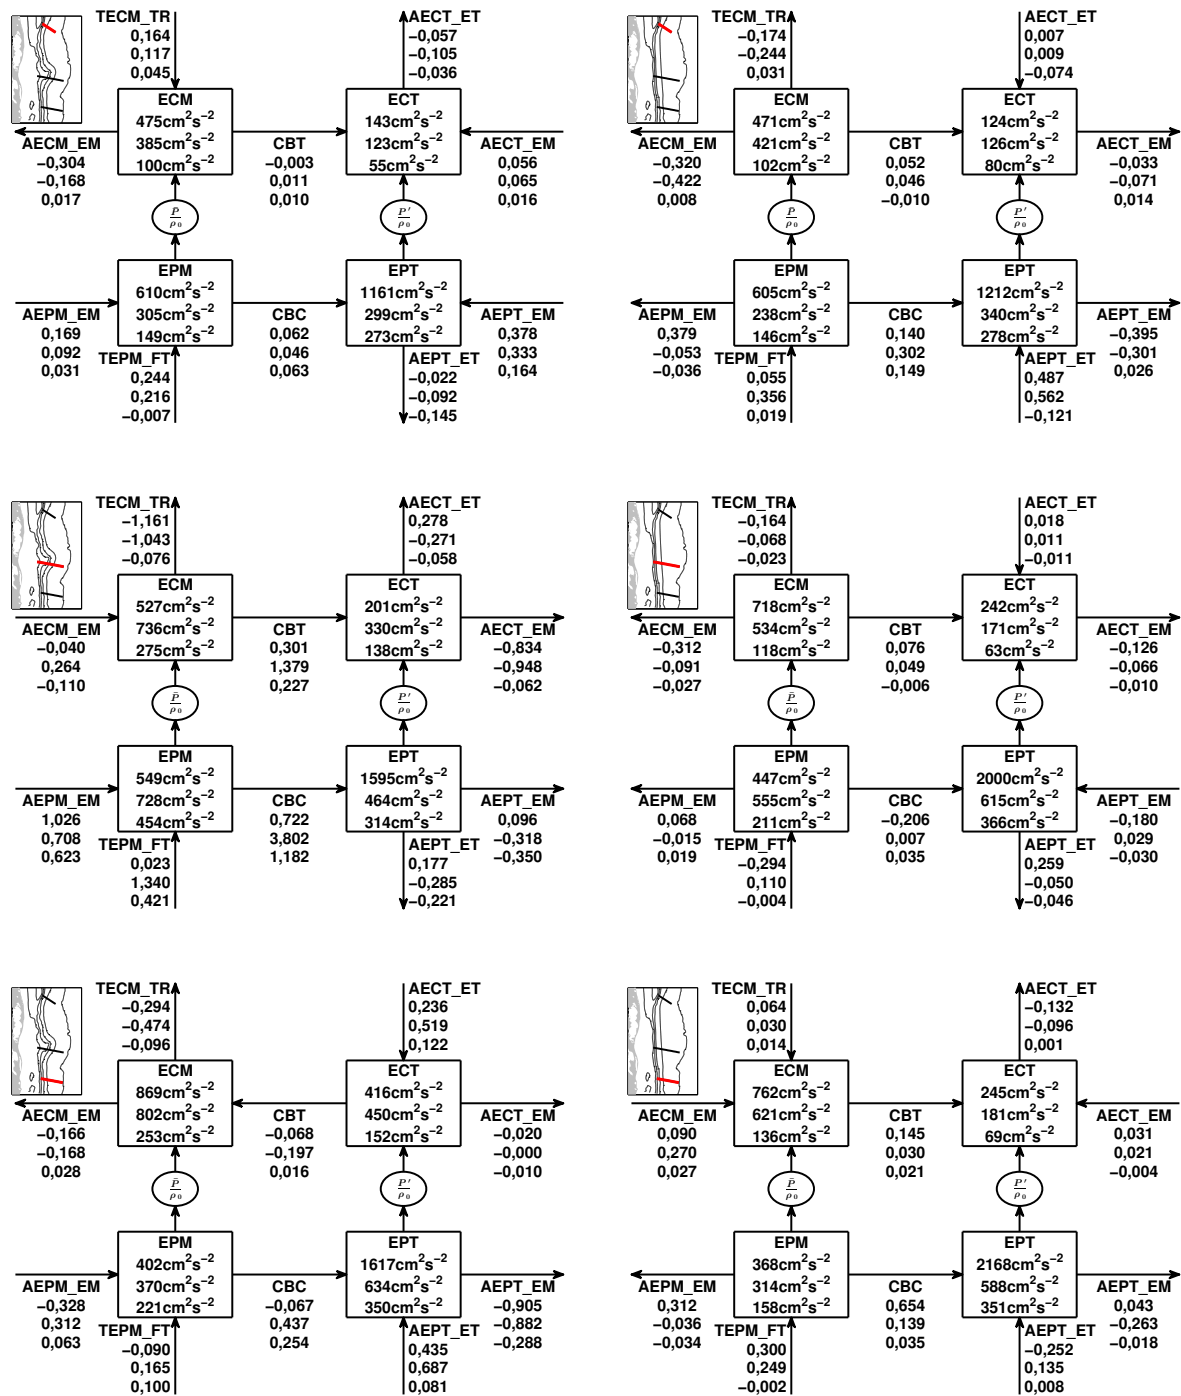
TECM_TR
0,164
0,117
0,045

AECT_ET
−0,057
−0,105
−0,036

ECM
475cm$^2$s$^{-2}$
385cm$^2$s$^{-2}$
100cm$^2$s$^{-2}$

ECT
143cm$^2$s$^{-2}$
123cm$^2$s$^{-2}$
55cm$^2$s$^{-2}$

AECM_EM
−0,304
−0,168
0,017

CBT
−0,003
0,011
0,010

AECT_EM
0,056
0,065
0,016

$\frac{\bar{P}}{\rho_0}$

$\frac{P'}{\rho_0}$

EPM
610cm$^2$s$^{-2}$
305cm$^2$s$^{-2}$
149cm$^2$s$^{-2}$

EPT
1161cm$^2$s$^{-2}$
299cm$^2$s$^{-2}$
273cm$^2$s$^{-2}$

AEPM_EM
0,169
0,092
0,031

CBC
0,062
0,046
0,063

AEPT_EM
0,378
0,333
0,164

TEPM_FT
0,244
0,216
−0,007

AEPT_ET
−0,022
−0,092
−0,145

TECM_TR
−0,174
−0,244
0,031

AECT_ET
0,007
0,009
−0,074

ECM
471cm$^2$s$^{-2}$
421cm$^2$s$^{-2}$
102cm$^2$s$^{-2}$

ECT
124cm$^2$s$^{-2}$
126cm$^2$s$^{-2}$
80cm$^2$s$^{-2}$

AECM_EM
−0,320
−0,422
0,008

CBT
0,052
0,046
−0,010

AECT_EM
−0,033
−0,071
0,014

$\frac{\bar{P}}{\rho_0}$

$\frac{P'}{\rho_0}$

EPM
605cm$^2$s$^{-2}$
238cm$^2$s$^{-2}$
146cm$^2$s$^{-2}$

EPT
1212cm$^2$s$^{-2}$
340cm$^2$s$^{-2}$
278cm$^2$s$^{-2}$

AEPM_EM
0,379
−0,053
−0,036

CBC
0,140
0,302
0,149

AEPT_EM
−0,395
−0,301
0,026

TEPM_FT
0,055
0,356
0,019

AEPT_ET
0,487
0,562
−0,121

TECM_TR
−1,161
−1,043
−0,076

AECT_ET
0,278
−0,271
−0,058

ECM
527cm$^2$s$^{-2}$
736cm$^2$s$^{-2}$
275cm$^2$s$^{-2}$

ECT
201cm$^2$s$^{-2}$
330cm$^2$s$^{-2}$
138cm$^2$s$^{-2}$

AECM_EM
−0,040
0,264
−0,110

CBT
0,301
1,379
0,227

AECT_EM
−0,834
−0,948
−0,062

$\frac{\bar{P}}{\rho_0}$

$\frac{P'}{\rho_0}$

EPM
549cm$^2$s$^{-2}$
728cm$^2$s$^{-2}$
454cm$^2$s$^{-2}$

EPT
1595cm$^2$s$^{-2}$
464cm$^2$s$^{-2}$
314cm$^2$s$^{-2}$

AEPM_EM
1,026
0,708
0,623

CBC
0,722
3,802
1,182

AEPT_EM
0,096
−0,318
−0,350

TEPM_FT
0,023
1,340
0,421

AEPT_ET
0,177
−0,285
−0,221

TECM_TR
−0,164
−0,068
−0,023

AECT_ET
0,018
0,011
−0,011

ECM
718cm$^2$s$^{-2}$
534cm$^2$s$^{-2}$
118cm$^2$s$^{-2}$

ECT
242cm$^2$s$^{-2}$
171cm$^2$s$^{-2}$
63cm$^2$s$^{-2}$

AECM_EM
−0,312
−0,091
−0,027

CBT
0,076
0,049
−0,006

AECT_EM
−0,126
−0,066
−0,010

$\frac{\bar{P}}{\rho_0}$

$\frac{P'}{\rho_0}$

EPM
447cm$^2$s$^{-2}$
555cm$^2$s$^{-2}$
211cm$^2$s$^{-2}$

EPT
2000cm$^2$s$^{-2}$
615cm$^2$s$^{-2}$
366cm$^2$s$^{-2}$

AEPM_EM
0,068
−0,015
0,019

CBC
−0,206
0,007
0,035

AEPT_EM
−0,180
0,029
−0,030

TEPM_FT
−0,294
0,110
−0,004

AEPT_ET
0,259
−0,050
−0,046

TECM_TR
−0,294
−0,474
−0,096

AECT_ET
0,236
0,519
0,122

ECM
869cm$^2$s$^{-2}$
802cm$^2$s$^{-2}$
253cm$^2$s$^{-2}$

ECT
416cm$^2$s$^{-2}$
450cm$^2$s$^{-2}$
152cm$^2$s$^{-2}$

AECM_EM
−0,166
−0,168
0,028

CBT
−0,068
−0,197
0,016

AECT_EM
−0,020
−0,000
−0,010

$\frac{\bar{P}}{\rho_0}$

$\frac{P'}{\rho_0}$

EPM
402cm$^2$s$^{-2}$
370cm$^2$s$^{-2}$
221cm$^2$s$^{-2}$

EPT
1617cm$^2$s$^{-2}$
634cm$^2$s$^{-2}$
350cm$^2$s$^{-2}$

AEPM_EM
−0,328
0,312
0,063

CBC
−0,067
0,437
0,254

AEPT_EM
−0,905
−0,882
−0,288

TEPM_FT
−0,090
0,165
0,100

AEPT_ET
0,435
0,687
0,081

TECM_TR
0,064
0,030
0,014

AECT_ET
−0,132
−0,096
0,001

ECM
762cm$^2$s$^{-2}$
621cm$^2$s$^{-2}$
136cm$^2$s$^{-2}$

ECT
245cm$^2$s$^{-2}$
181cm$^2$s$^{-2}$
69cm$^2$s$^{-2}$

AECM_EM
0,090
0,270
0,027

CBT
0,145
0,030
0,021

AECT_EM
0,031
0,021
−0,004

$\frac{\bar{P}}{\rho_0}$

$\frac{P'}{\rho_0}$

EPM
368cm$^2$s$^{-2}$
314cm$^2$s$^{-2}$
158cm$^2$s$^{-2}$

EPT
2168cm$^2$s$^{-2}$
588cm$^2$s$^{-2}$
351cm$^2$s$^{-2}$

AEPM_EM
0,312
−0,036
−0,034

CBC
0,654
0,139
0,035

AEPT_EM
0,043
−0,263
−0,018

TEPM_FT
0,300
0,249
−0,002

AEPT_ET
−0,252
0,135
0,008